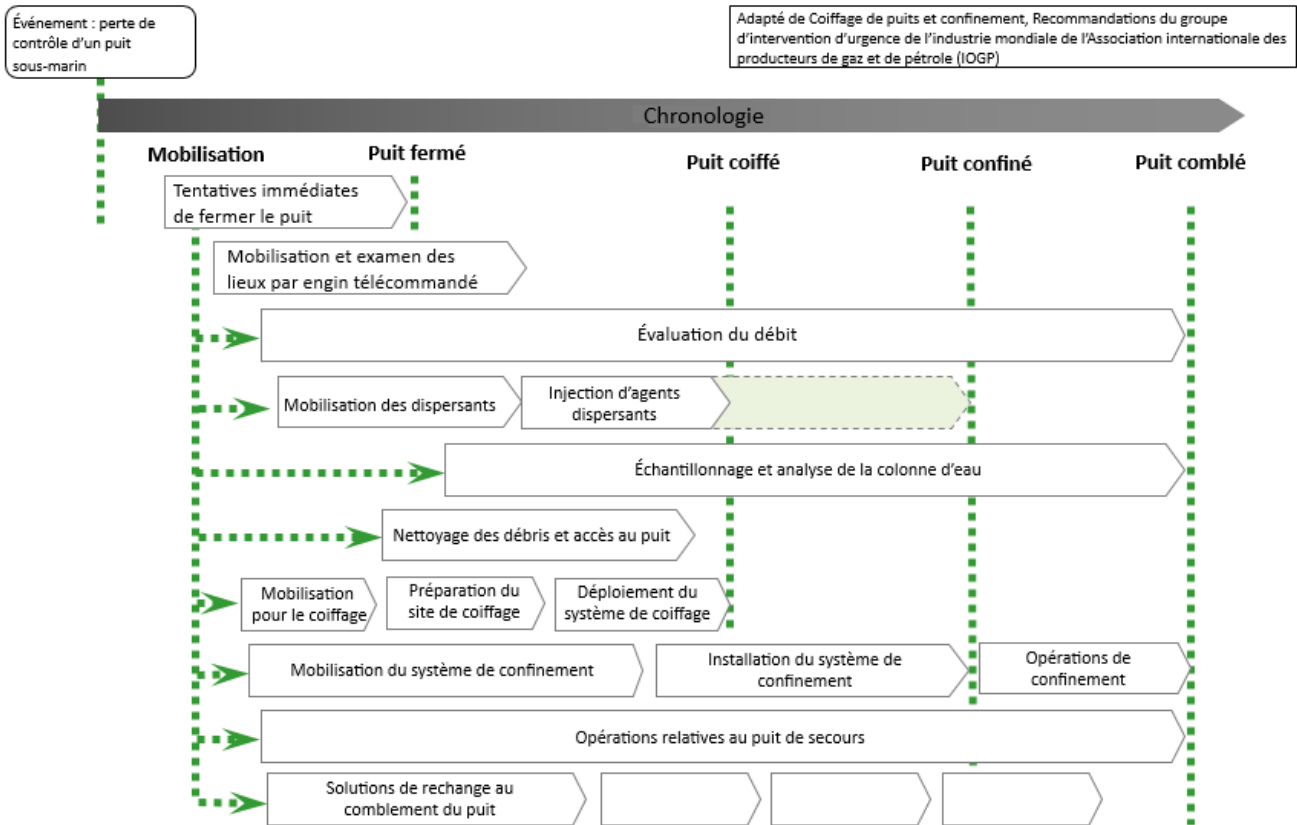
Événement : perte de contrôle d'un puit sous-marin

Adapté de Coiffage de puits et confinement, Recommandations du groupe d'intervention d'urgence de l'industrie mondiale de l'Association internationale des producteurs de gaz et de pétrole (IOGP)

Chronologie

Mobilisation

Puit fermé

Puit coiffé

Puit confiné

Puit comblé

Tentatives immédiates de fermer le puit

Mobilisation et examen des lieux par engin télécommandé

Évaluation du débit

Mobilisation des dispersants

Injection d'agents dispersants

Échantillonnage et analyse de la colonne d'eau

Nettoyage des débris et accès au puit

Mobilisation pour le coiffage

Préparation du site de coiffage

Déploiement du système de coiffage

Mobilisation du système de confinement

Installation du système de confinement

Opérations de confinement

Opérations relatives au puit de secours

Solutions de rechange au comblement du puit